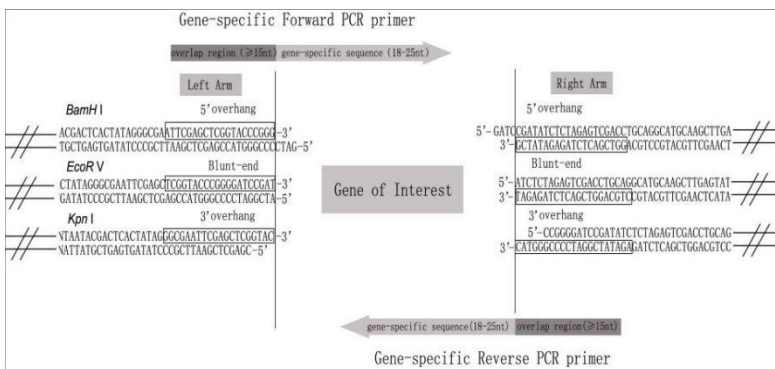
Gene-specific Forward PCR primer

overlap region (≥15nt) gene-specific sequence (18-25nt)

Left Arm

BamH I

5'overhang

ACGACTCACTATAGGGCGAATTCGAGCTCGGTACCCGGG-3'
TGCTGAGTGATATCCCGCTTAAGCTCGAGCCATGGGCCCCTAG-5'

EcoR V

Blunt-end

CTATAGGGCGAATTCGAGCTCGGTACCCGGGGATCCGAT-3'
GATATCCCGCTTAAGCTCGAGCCATGGGCCCCTAGGCTA-5'

Kpn I

3'overhang

TAATACGACTCACTATAGGGCGAATTCGAGCTCGGTAC-3'
ATTATGCTGAGTGATATCCCGCTTAAGCTCGAGC-5'

Gene of Interest

Right Arm

5'overhang

5'-GATCCGATATCTCTAGAGTCGACCTGCAGGCATGCAAGCTTGA
3'-GCTATAGATCTCAGCTGGACGTCCGTACGTTCGAACT

Blunt-end

5'-ATCTCTAGAGTCGACCTGCAGGCATGCAAGCTTGAGTAT
3'-TAGAGATCTCAGCTGGACGTCCGTACGTTCGAACTCATA

3'overhang

5'-CCGGGGATCCGATATCTCTAGAGTCGACCTGCAG
3'-CATGGGCCCCTAGGCTATAGAGATCTCAGCTGGACGTCC

gene-specific sequence(18-25nt) overlap region(≥15nt)

Gene-specific Reverse PCR primer